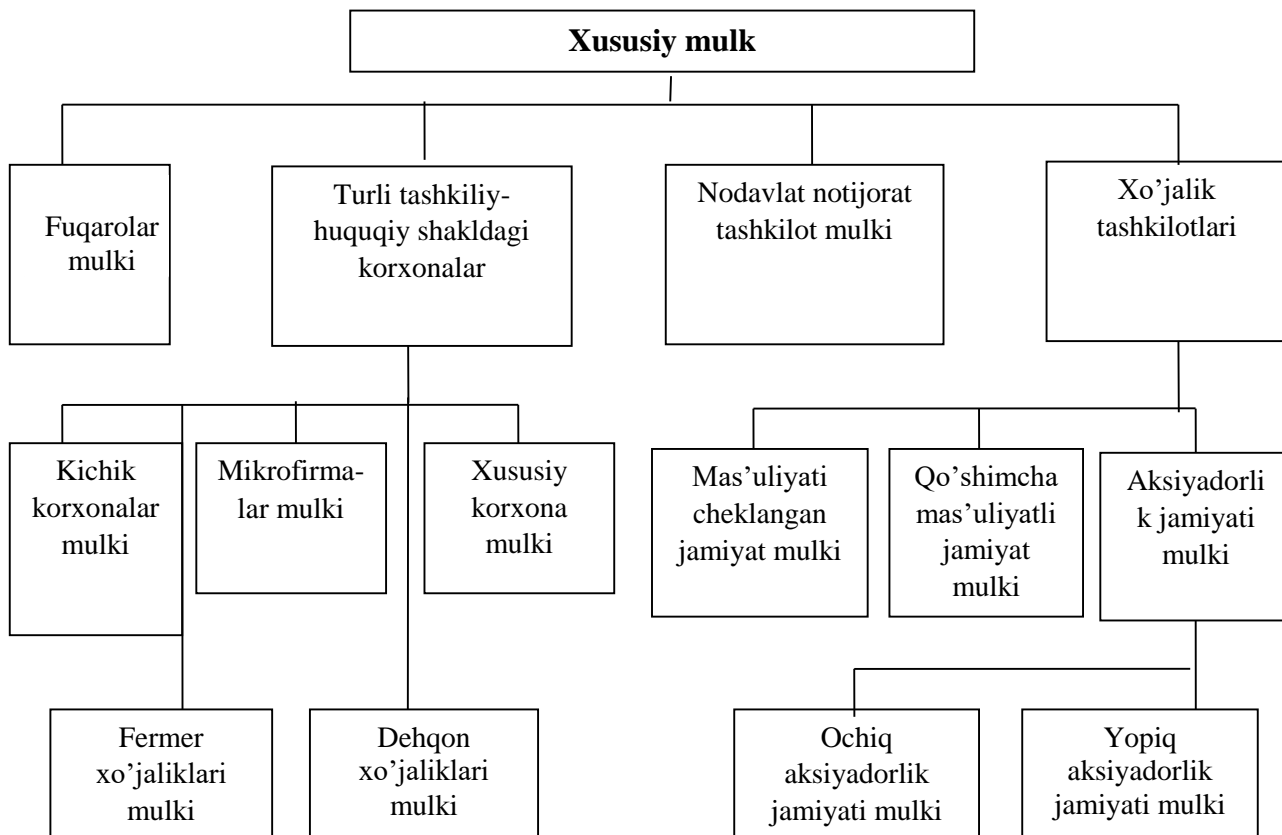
Xususiy mulk

Fuqarolar mulki

Turli tashkiliy-huquqiy shakldagi korxonalar

Nodavlat notijorat tashkilot mulki

Xo'jalik tashkilotlari

Kichik korxonalar mulki

Mikrofirmalar mulki

Xususiy korxona mulki

Mas'uliyati cheklangan jamiyat mulki

Qo'shimcha mas'uliyatli jamiyat mulki

Aksiyadorlik jamiyati mulki

Fermer xo'jaliklari mulki

Dehqon xo'jaliklari mulki

Ochiq aksiyadorlik jamiyati mulki

Yopiq aksiyadorlik jamiyati mulki